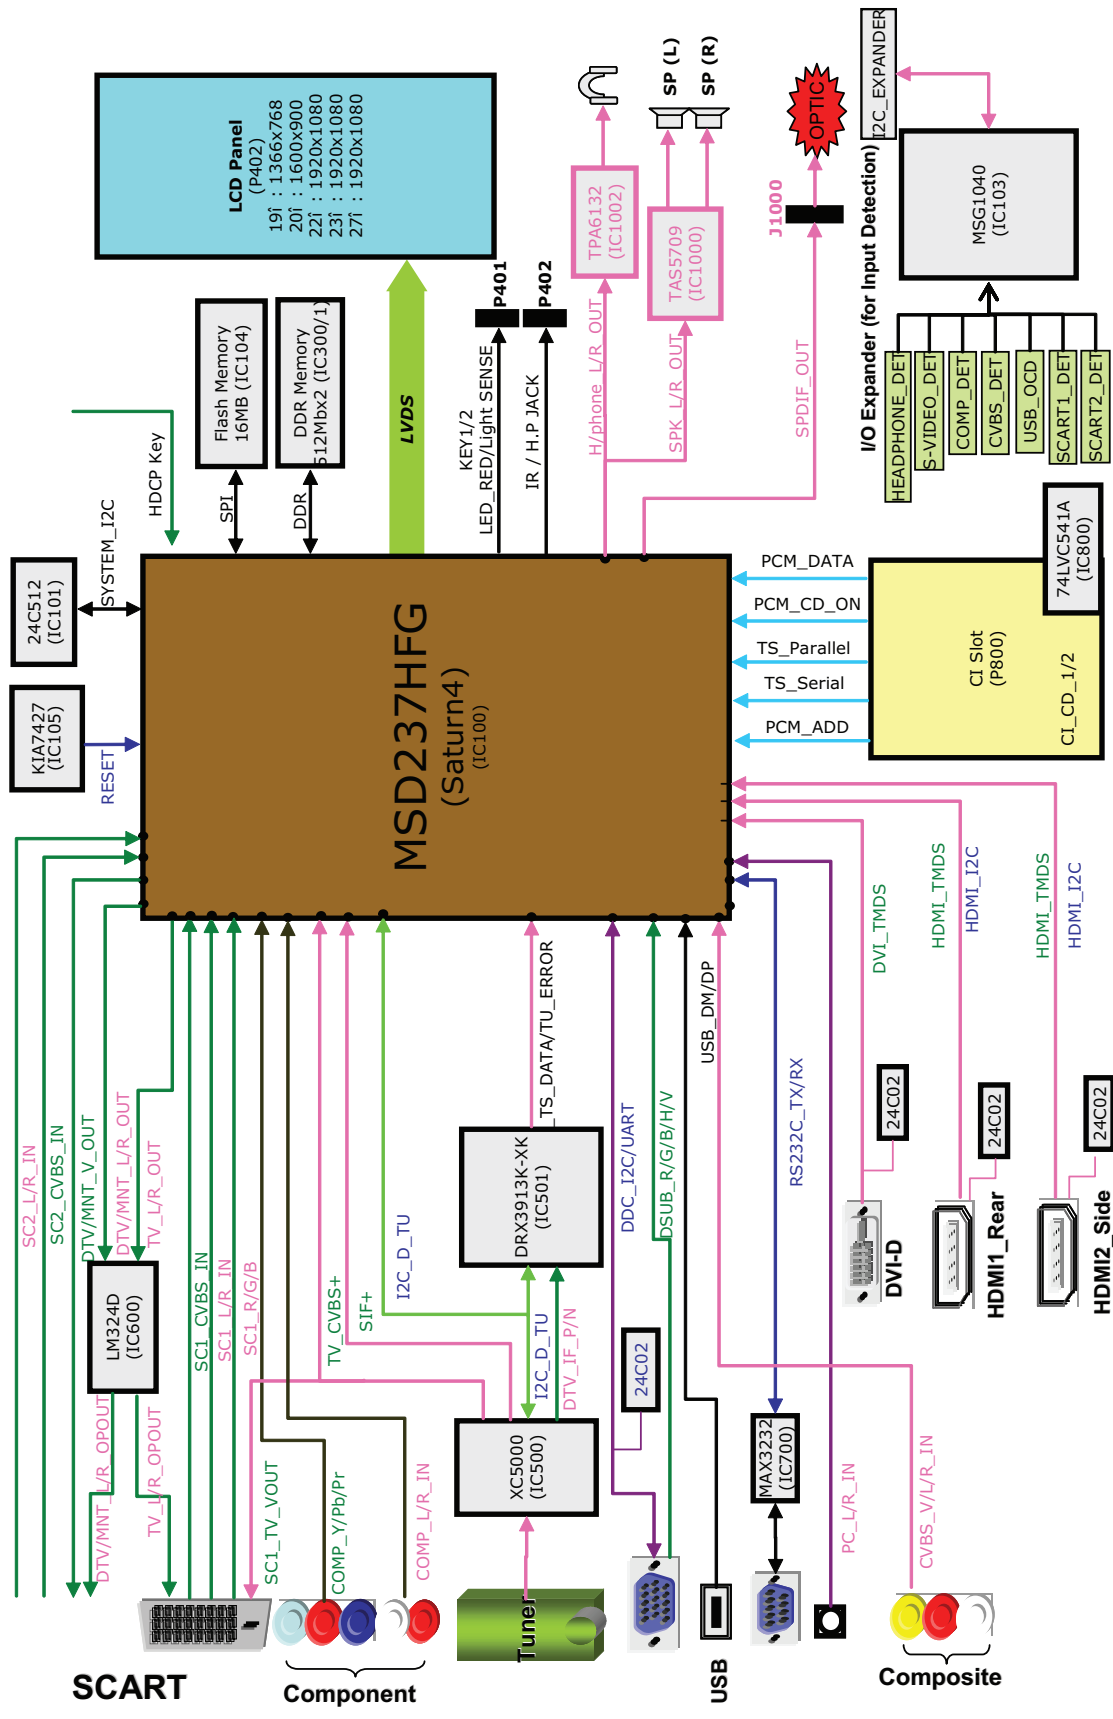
LCD Panel
(P402)
19î : 1366x768
20î : 1600x900
22î : 1920x1080
23î : 1920x1080
27î : 1920x1080

SP (L)
SP (R)
OPTIC
I2C_EXPANDER
MSG1040
(IC103)
J1000
TPA6132
(IC1002)
TAS5709
(IC1000)
P401
P402
LVDS
Flash Memory
16MB (IC104)
DDR Memory
512Mbx2 (IC300/1)
HDCP Key
SPI
DDR
SYSTEM_I2C
KEY1/2
LED_RED/Light SENSE
IR / H.P JACK
H/phone_L/R_OUT
SPK_L/R_OUT
SPDIF_OUT
I/O Expander (for Input Detection)
HEADPHONE_DET
S-VIDEO_DET
COMP_DET
CVBS_DET
USB_OCD
SCART1_DET
SCART2_DET
74LVC541A
(IC800)
24C512
(IC101)
KIA7427
(IC105)
RESET
MSD237HFG
(Saturn4)
(IC100)
PCM_DATA
PCM_CD_ON
TS_Parallel
TS_Serial
PCM_ADD
CI Slot
(P800)
CI_CD_1/2
DVI_TMDS
HDMI_TMDS
HDMI_I2C
HDMI_TMDS
HDMI_I2C
SC2_L/R_IN
SC2_CVBS_IN
DTV/MNT_V_OUT
DTV/MNT_L/R_OUT
TV_L/R_OUT
LM324D
(IC600)
DTV/MNT_L/R_OPOUT
TV_L/R_OPOUT
SC1_CVBS_IN
SC1_L/R_IN
SC1_R/G/B
SC1_TV_VOUT
TV_CVBS+
SIF+
I2C_D_TU
TS_DATA/TU_ERROR
DRX3913K-XK
(IC501)
I2C_D_TU
DTV_IF_P/N
24C02
XC5000
(IC500)
COMP_Y/Pb/Pr
COMP_L/R_IN
DDC_I2C/UART
DSUB_R/G/B/H/V
USB_DM/DP
RS232C_TX/RX
MAX3232
(IC700)
PC_L/R_IN
CVBS_V/L/R_IN
24C02
24C02
24C02
DVI-D
HDMI1_Rear
HDMI2_Side
Tuner
SCART
Component
USB
Composite